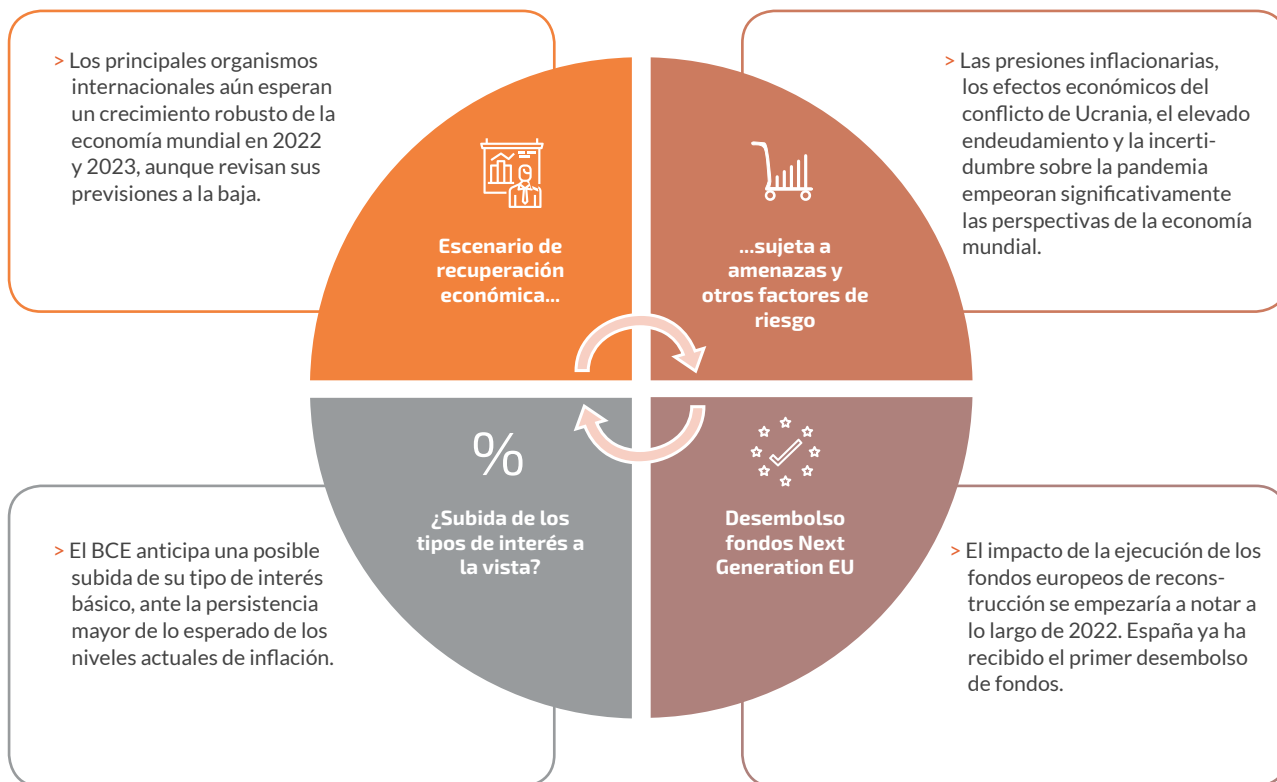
> Los principales organismos internacionales aún esperan un crecimiento robusto de la economía mundial en 2022 y 2023, aunque revisan sus previsiones a la baja.

Escenario de recuperación económica...

...sujeta a amenazas y otros factores de riesgo

> Las presiones inflacionarias, los efectos económicos del conflicto de Ucrania, el elevado endeudamiento y la incertidumbre sobre la pandemia empeoran significativamente las perspectivas de la economía mundial.

%

¿Subida de los tipos de interés a la vista?

> El BCE anticipa una posible subida de su tipo de interés básico, ante la persistencia mayor de lo esperado de los niveles actuales de inflación.

Desembolso fondos Next Generation EU

> El impacto de la ejecución de los fondos europeos de reconstrucción se empezaría a notar a lo largo de 2022. España ya ha recibido el primer desembolso de fondos.